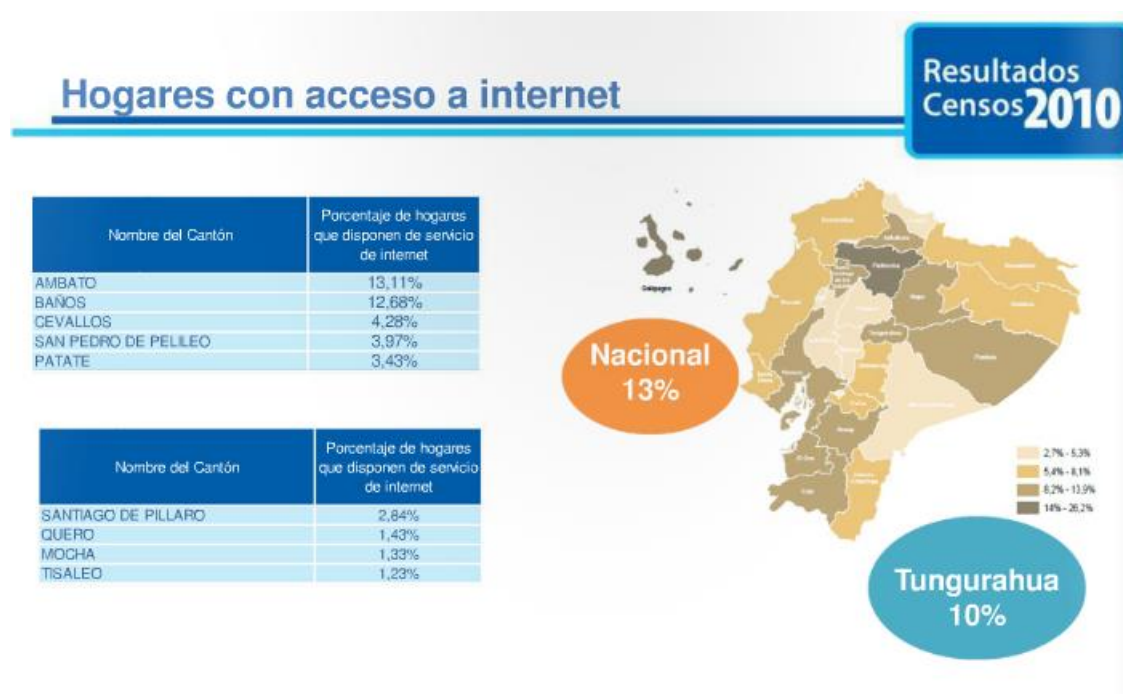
Hogares con acceso a internet

Resultados Censos 2010

| Nombre del Cantón | Porcentaje de hogares que disponen de servicio de internet |
|---|---|
| AMBATO | 13,11% |
| BAÑOS | 12,68% |
| CEVALLOS | 4,28% |
| SAN PEDRO DE PELILEO | 3,97% |
| PATATE | 3,43% |

| Nombre del Cantón | Porcentaje de hogares que disponen de servicio de internet |
|---|---|
| SANTIAGO DE PILLARO | 2,84% |
| QUERO | 1,43% |
| MOCHA | 1,33% |
| TISALEO | 1,23% |

Galápagos

Nacional 13%

2,7% - 5,3%
5,4% - 8,1%
8,2% - 13,9%
14% - 26,2%

Tungurahua 10%